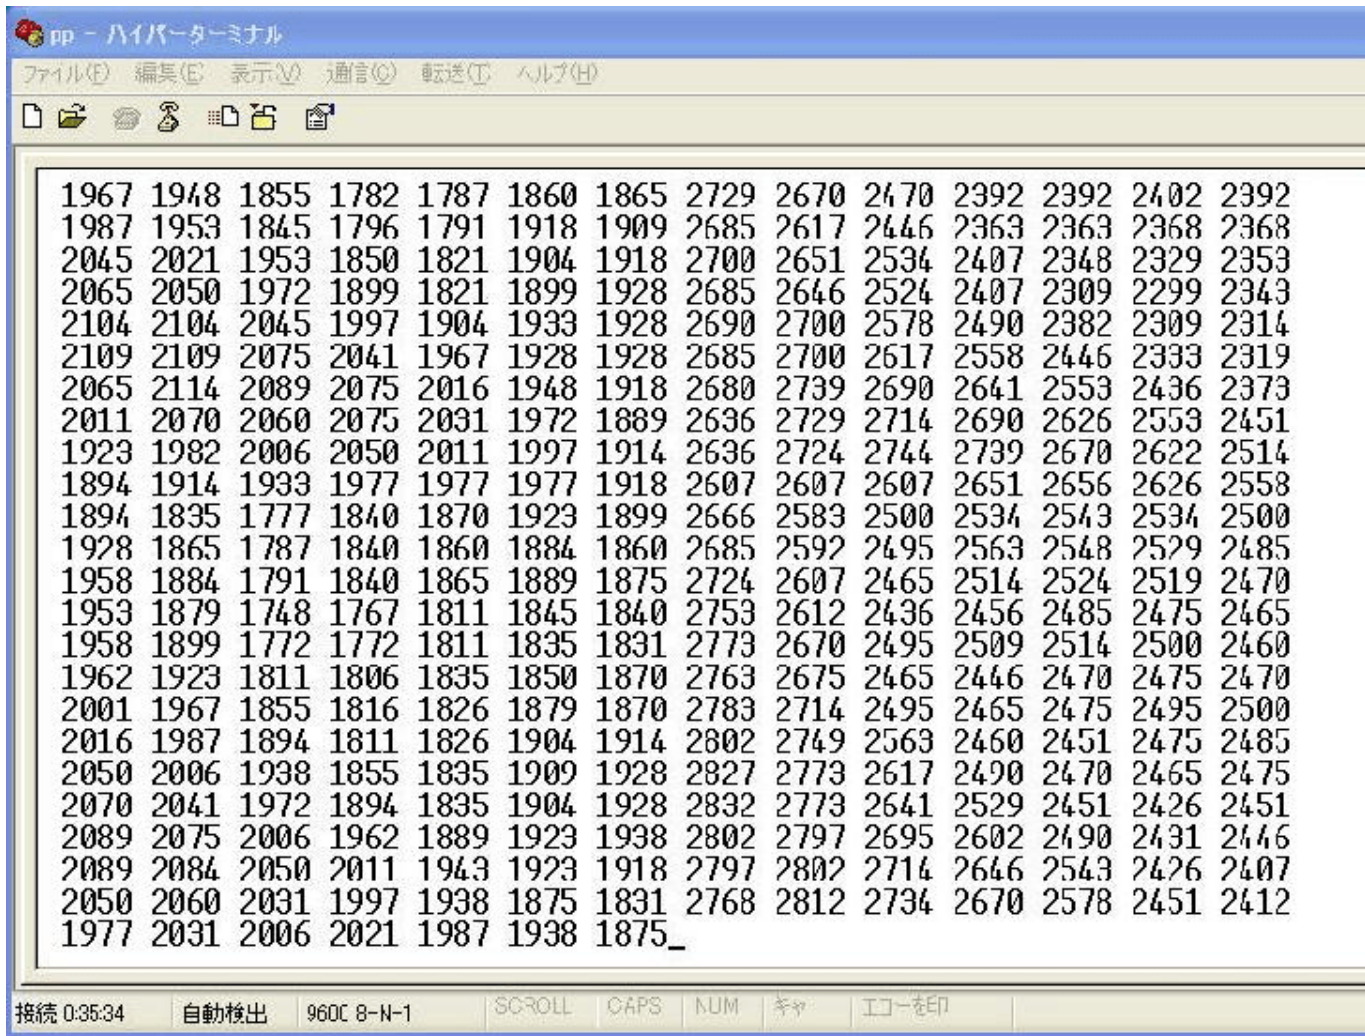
pp - ハイパーターミナル

ファイル(F) 編集(E) 表示(V) 通信(C) 転送(T) ヘルプ(H)

1967 1948 1855 1782 1787 1860 1865 2729 2670 2470 2392 2392 2402 2392
1987 1953 1845 1796 1791 1918 1909 2685 2617 2446 2363 2363 2368 2368
2045 2021 1953 1850 1821 1904 1918 2700 2651 2534 2407 2348 2329 2353
2065 2050 1972 1899 1821 1899 1928 2685 2646 2524 2407 2309 2299 2343
2104 2104 2045 1997 1904 1933 1928 2690 2700 2578 2490 2382 2309 2314
2109 2109 2075 2041 1967 1928 1928 2685 2700 2617 2558 2446 2333 2319
2065 2114 2089 2075 2016 1948 1918 2680 2739 2690 2641 2553 2436 2373
2011 2070 2060 2075 2031 1972 1889 2636 2729 2714 2690 2626 2553 2451
1923 1982 2006 2050 2011 1997 1914 2636 2724 2744 2739 2670 2622 2514
1894 1914 1933 1977 1977 1977 1918 2607 2607 2607 2651 2656 2626 2558
1894 1835 1777 1840 1870 1923 1899 2666 2583 2500 2534 2543 2534 2500
1928 1865 1787 1840 1860 1884 1860 2685 2592 2495 2563 2548 2529 2485
1958 1884 1791 1840 1865 1889 1875 2724 2607 2465 2514 2524 2519 2470
1953 1879 1748 1767 1811 1845 1840 2753 2612 2436 2456 2485 2475 2465
1958 1899 1772 1772 1811 1835 1831 2773 2670 2495 2509 2514 2500 2460
1962 1923 1811 1806 1835 1850 1870 2763 2675 2465 2446 2470 2475 2470
2001 1967 1855 1816 1826 1879 1870 2783 2714 2495 2465 2475 2495 2500
2016 1987 1894 1811 1826 1904 1914 2802 2749 2563 2460 2451 2475 2485
2050 2006 1938 1855 1835 1909 1928 2827 2773 2617 2490 2470 2465 2475
2070 2041 1972 1894 1835 1904 1928 2832 2773 2641 2529 2451 2426 2451
2089 2075 2006 1962 1889 1923 1938 2802 2797 2695 2602 2490 2431 2446
2089 2084 2050 2011 1943 1923 1918 2797 2802 2714 2646 2543 2426 2407
2050 2060 2031 1997 1938 1875 1831 2768 2812 2734 2670 2578 2451 2412
1977 2031 2006 2021 1987 1938 1875_

接続 0:35:34 自動検出 9600 8-N-1 SCROLL CAPS NUM キャ エコーを印